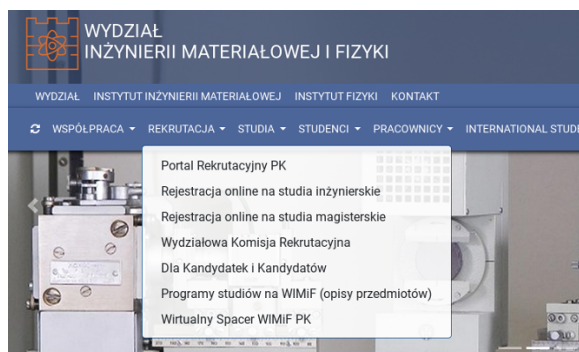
WYDZIAŁ
INŻYNIERII MATERIAŁOWEJ I FIZYKI

WYDZIAŁ INSTYTUT INŻYNIERII MATERIAŁOWEJ INSTYTUT FIZYKI KONTAKT

WSPÓŁPRACA ▾ REKRUTACJA ▾ STUDIA ▾ STUDENCI ▾ PRACOWNICY ▾ INTERNATIONAL STUD

Portal Rekrutacyjny PK
Rejestracja online na studia inżynierskie
Rejestracja online na studia magisterskie
Wydziałowa Komisja Rekrutacyjna
Dla Kandydatek i Kandydatów
Programy studiów na WIMiF (opisy przedmiotów)
Wirtualny Spacer WIMiF PK